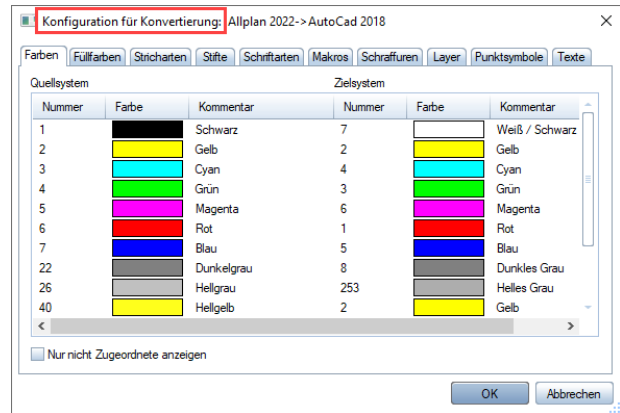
Konfiguration für Konvertierung: Allplan 2022->AutoCad 2018

Farben | Füllfarben | Stricharten | Stifte | Schriftarten | Makros | Schraffuren | Layer | Punktsymbole | Texte

Quellsystem

Zielsystem

| Nummer | Farbe | Kommentar | Nummer | Farbe | Kommentar |
|---|---|---|---|---|---|
| 1 | | Schwarz | 7 | | Weiß / Schwarz |
| 2 | | Gelb | 2 | | Gelb |
| 3 | | Cyan | 4 | | Cyan |
| 4 | | Grün | 3 | | Grün |
| 5 | | Magenta | 6 | | Magenta |
| 6 | | Rot | 1 | | Rot |
| 7 | | Blau | 5 | | Blau |
| 22 | | Dunkelgrau | 8 | | Dunkles Grau |
| 26 | | Hellgrau | 253 | | Helles Grau |
| 40 | | Hellgelb | 2 | | Gelb |

Nur nicht Zugeordnete anzeigen

OK

Abbrechen